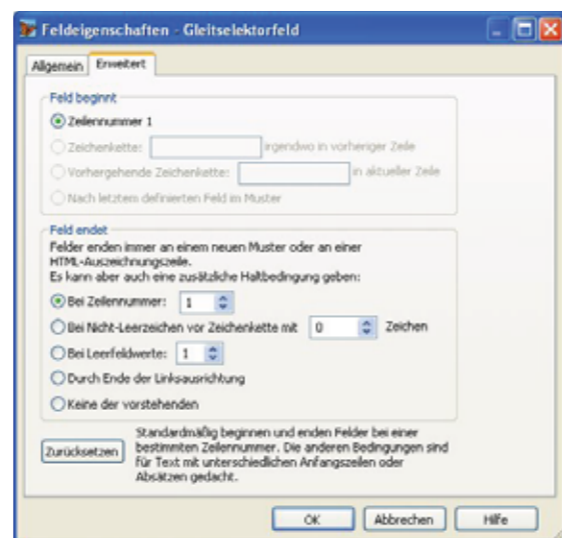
Feldeigenschaften - Gleitselektorfeld

Allgemein | Erweitert

Feld beginnt

Zeilennummer 1

Zeichenkette: irgendwo in vorheriger Zeile

Vorhergehende Zeichenkette: in aktueller Zeile

Nach letztem definierten Feld im Muster

Feld endet

Felder enden immer an einem neuen Muster oder an einer HTML-Auszeichnungszeile. Es kann aber auch eine zusätzliche Haltbedingung geben:

Bei Zeilennummer: 1

Bei Nicht-Leerzeichen vor Zeichenkette mit 0 Zeichen

Bei Leerfeldwerte: 1

Durch Ende der Linksausrichtung

Keine der vorstehenden

Zurücksetzen

Standardmäßig beginnen und enden Felder bei einer bestimmten Zeilennummer. Die anderen Bedingungen sind für Text mit unterschiedlichen Anfangszeilen oder Absätzen gedacht.

OK | Abbrechen | Hilfe